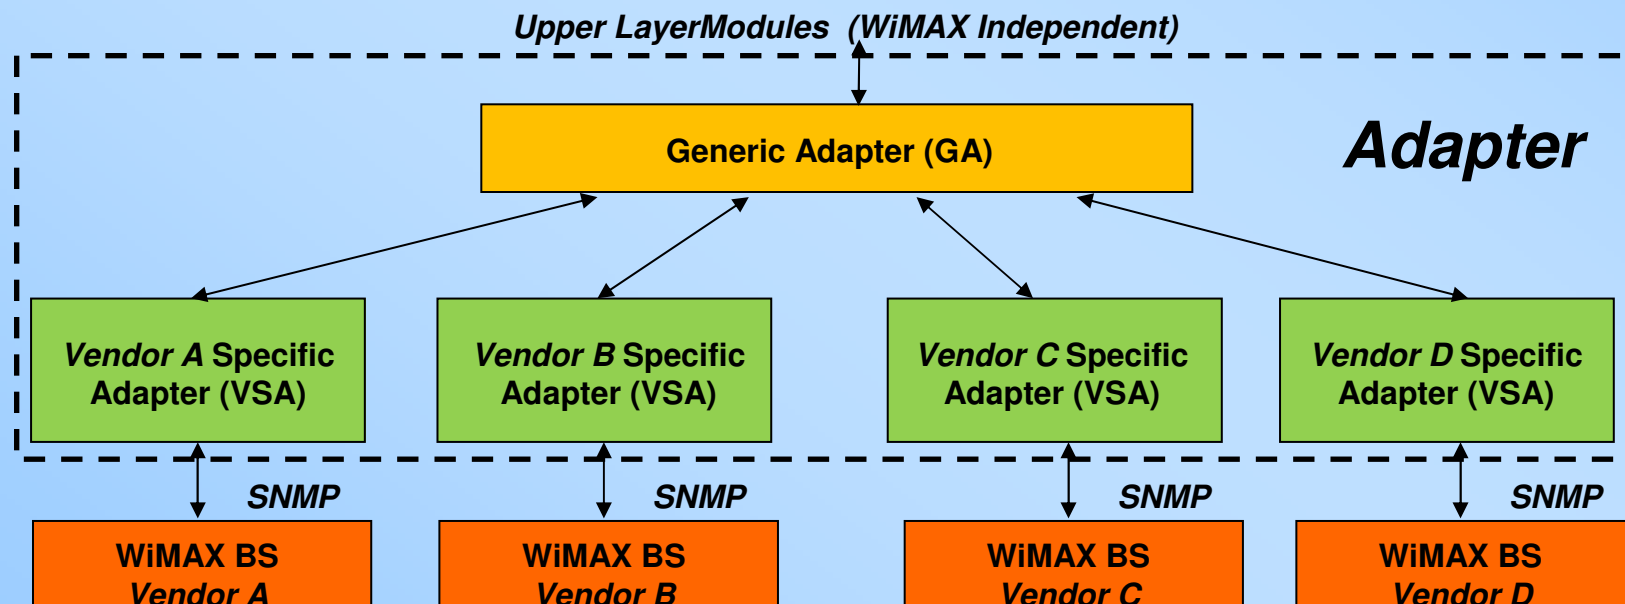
Upper LayerModules (WiMAX Independent)

Adapter

Generic Adapter (GA)

Vendor A Specific Adapter (VSA)

Vendor B Specific Adapter (VSA)

Vendor C Specific Adapter (VSA)

Vendor D Specific Adapter (VSA)

SNMP

SNMP

SNMP

SNMP

WiMAX BS Vendor A

WiMAX BS Vendor B

WiMAX BS Vendor C

WiMAX BS Vendor D